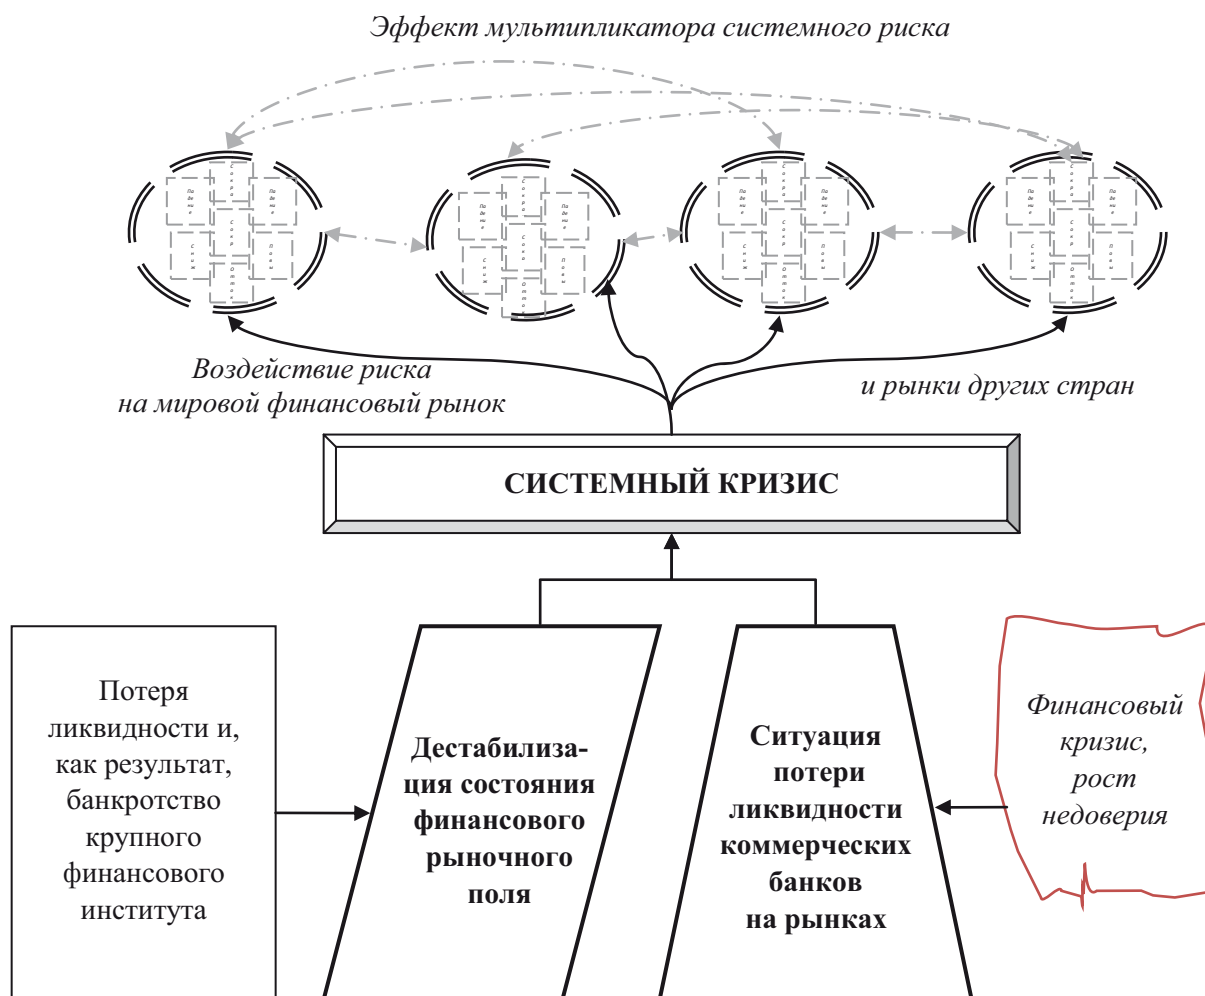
Эффект мультипликатора системного риска

Воздействие риска на мировой финансовый рынок

и рынки других стран

СИСТЕМНЫЙ КРИЗИС

Потеря ликвидности и, как результат, банкротство крупного финансового института

Дестабилизация состояния финансового рыночного поля

Ситуация потери ликвидности коммерческих банков на рынках

Финансовый кризис, рост недоверия